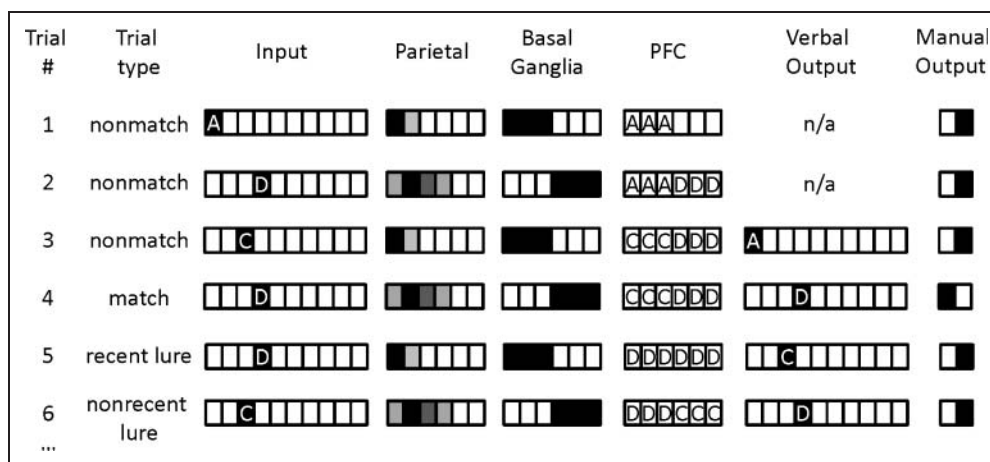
| Trial # | Trial type | Input | Parietal | Basal Ganglia | PFC | Verbal Output | Manual Output |
|---|---|---|---|---|---|---|---|
| 1 | nonmatch | A | | | AAA | n/a | |
| 2 | nonmatch | D | | | AAADDD | n/a | |
| 3 | nonmatch | C | | | CCCDDD | A | |
| 4 | match | D | | | CCCDDD | D | |
| 5 | recent lure | D | | | DDDDDD | C | |
| 6 | nonrecent lure | C | | | DDDCCC | D | |
| ... | | | | | | | |